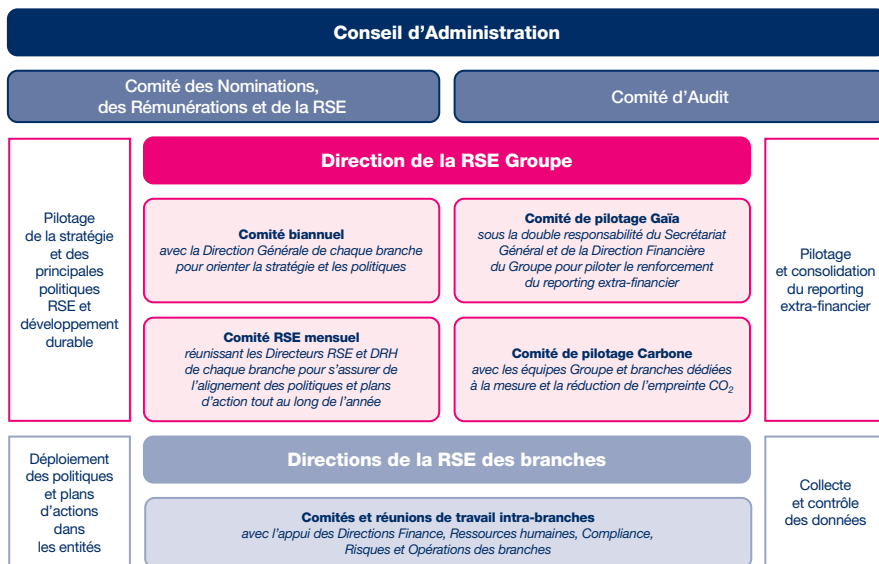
Conseil d'Administration

Comité des Nominations, des Rémunérations et de la RSE

Comité d'Audit

Pilotage de la stratégie et des principales politiques RSE et développement durable

Direction de la RSE Groupe

Comité biannuel
avec la Direction Générale de chaque branche pour orienter la stratégie et les politiques

Comité de pilotage Gaïa
sous la double responsabilité du Secrétariat Général et de la Direction Financière du Groupe pour piloter le renforcement du reporting extra-financier

Comité RSE mensuel
réunissant les Directeurs RSE et DRH de chaque branche pour s'assurer de l'alignement des politiques et plans d'action tout au long de l'année

Comité de pilotage Carbone
avec les équipes Groupe et branches dédiées à la mesure et la réduction de l'empreinte $CO_2$

Pilotage et consolidation du reporting extra-financier

Déploiement des politiques et plans d'actions dans les entités

Directions de la RSE des branches

Comités et réunions de travail intra-branches
avec l'appui des Directions Finance, Ressources humaines, Compliance, Risques et Opérations des branches

Collecte et contrôle des données